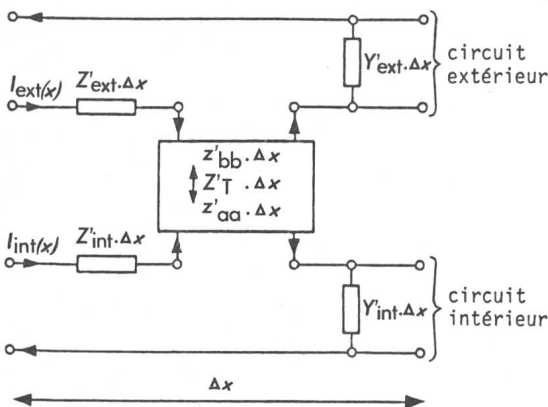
$I_{ext}(x)$ $Z'_{ext}\cdot\Delta x$

$Y'_{ext}\cdot\Delta x$ circuit extérieur

$z'_{bb}\cdot\Delta x$
$Z'_{T}\cdot\Delta x$
$z'_{aa}\cdot\Delta x$

$I_{int}(x)$ $Z'_{int}\cdot\Delta x$

$Y'_{int}\cdot\Delta x$ circuit intérieur

$\Delta x$